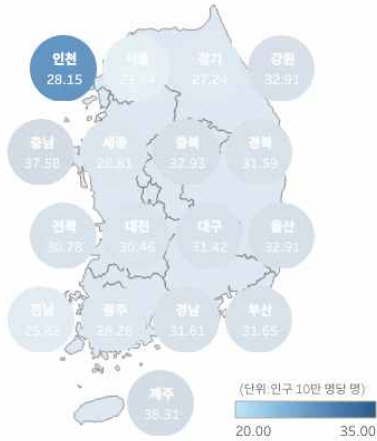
인천
28.15

서울
23.34

경기
27.24

강원
32.91

충남
37.58

세종
26.81

충북
32.93

경북
31.59

전북
30.78

대전
30.46

대구
31.42

울산
32.91

경남
25.82

광주
26.28

경남
31.61

부산
31.65

제주
38.31

(단위: 인구 10만 명당 명)

20.00

35.00